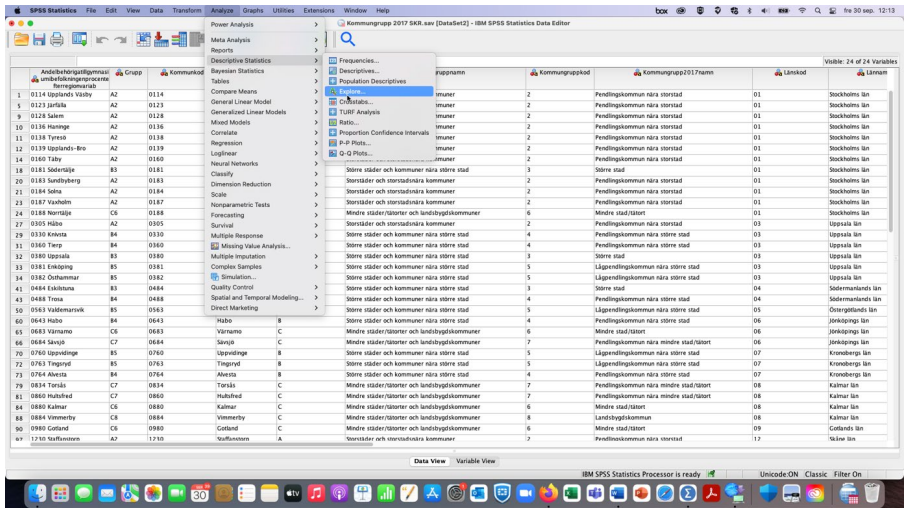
SPSS Statistics File Edit View Data Transform Analyze Graphs Utilities Extensions Window Help

fre 30 sep. 12:13

Kommungrupp 2017 SKR.sav [DataSet2] - IBM SPSS Statistics Data Editor

Visible: 24 of 24 Variables

Power Analysis
Meta Analysis
Reports
Descriptive Statistics
Bayesian Statistics
Tables
Compare Means
General Linear Model
Generalized Linear Models
Mixed Models
Correlate
Regression
Loglinear
Neural Networks
Classify
Dimension Reduction
Scale
Nonparametric Tests
Forecasting
Survival
Multiple Response
Missing Value Analysis...
Multiple Imputation
Complex Samples
Simulation...
Quality Control
Spatial and Temporal Modeling...
Direct Marketing

Frequencies...
Descriptives...
Population Descriptives
Explore...
Crosstabs...
TURF Analysis
Ratio...
Proportion Confidence Intervals
P-P Plots...
Q-Q Plots...

| | Andelbehörigatilgymnasiumibefolkningenprocentefterregionvariab | Grupp | Kommunkod | | | ...uppnamn | Kommungruppkod | Kommungrupp2017namn | Länskod | Länsnam |
|---|---|---|---|---|---|---|---|---|---|---|
| 1 | 0114 Upplands Väsby | A2 | 0114 | | | ...mmuner | 2 | Pendlingskommun nära storstad | 01 | Stockholms län |
| 5 | 0123 Järfälla | A2 | 0123 | | | ...mmuner | 2 | Pendlingskommun nära storstad | 01 | Stockholms län |
| 9 | 0128 Salem | A2 | 0128 | | | ...mmuner | 2 | Pendlingskommun nära storstad | 01 | Stockholms län |
| 10 | 0136 Haninge | A2 | 0136 | | | ...mmuner | 2 | Pendlingskommun nära storstad | 01 | Stockholms län |
| 11 | 0138 Tyresö | A2 | 0138 | | | ...mmuner | 2 | Pendlingskommun nära storstad | 01 | Stockholms län |
| 12 | 0139 Upplands-Bro | A2 | 0139 | | | ...mmuner | 2 | Pendlingskommun nära storstad | 01 | Stockholms län |
| 14 | 0160 Täby | A2 | 0160 | | | ...mmuner | 2 | Pendlingskommun nära storstad | 01 | Stockholms län |
| 18 | 0181 Södertälje | B3 | 0181 | | | Större städer och kommuner nära större stad | 3 | Större stad | 01 | Stockholms län |
| 20 | 0183 Sundbyberg | A2 | 0183 | | | Storstäder och storstadsnära kommuner | 2 | Pendlingskommun nära storstad | 01 | Stockholms län |
| 21 | 0184 Solna | A2 | 0184 | | | Storstäder och storstadsnära kommuner | 2 | Pendlingskommun nära storstad | 01 | Stockholms län |
| 23 | 0187 Vaxholm | A2 | 0187 | | | Storstäder och storstadsnära kommuner | 2 | Pendlingskommun nära storstad | 01 | Stockholms län |
| 24 | 0188 Norrtälje | C6 | 0188 | | | Mindre städer/tätorter och landsbygdskommuner | 6 | Mindre stad/tätort | 01 | Stockholms län |
| 27 | 0305 Håbo | A2 | 0305 | | | Storstäder och storstadsnära kommuner | 2 | Pendlingskommun nära storstad | 03 | Uppsala län |
| 29 | 0330 Knivsta | B4 | 0330 | | | Större städer och kommuner nära större stad | 4 | Pendlingskommun nära större stad | 03 | Uppsala län |
| 31 | 0360 Tierp | B4 | 0360 | | | Större städer och kommuner nära större stad | 4 | Pendlingskommun nära större stad | 03 | Uppsala län |
| 32 | 0380 Uppsala | B3 | 0380 | | | Större städer och kommuner nära större stad | 3 | Större stad | 03 | Uppsala län |
| 33 | 0381 Enköping | B5 | 0381 | | | Större städer och kommuner nära större stad | 5 | Lågpendlingskommun nära större stad | 03 | Uppsala län |
| 34 | 0382 Östhammar | B5 | 0382 | | | Större städer och kommuner nära större stad | 5 | Lågpendlingskommun nära större stad | 03 | Uppsala län |
| 41 | 0484 Eskilstuna | B3 | 0484 | | | Större städer och kommuner nära större stad | 3 | Större stad | 04 | Södermanlands län |
| 43 | 0488 Trosa | B4 | 0488 | | | Större städer och kommuner nära större stad | 4 | Pendlingskommun nära större stad | 04 | Södermanlands län |
| 50 | 0563 Valdemarsvik | B5 | 0563 | | | Större städer och kommuner nära större stad | 5 | Lågpendlingskommun nära större stad | 05 | Östergötlands län |
| 60 | 0643 Habo | B4 | 0643 | Habo | B | Större städer och kommuner nära större stad | 4 | Pendlingskommun nära större stad | 06 | Jönköpings län |
| 63 | 0683 Värnamo | C6 | 0683 | Värnamo | C | Mindre städer/tätorter och landsbygdskommuner | 6 | Mindre stad/tätort | 06 | Jönköpings län |
| 66 | 0684 Sävsjö | C7 | 0684 | Sävsjö | C | Mindre städer/tätorter och landsbygdskommuner | 7 | Pendlingskommun nära mindre stad/tätort | 06 | Jönköpings län |
| 71 | 0760 Uppvidinge | B5 | 0760 | Uppvidinge | B | Större städer och kommuner nära större stad | 5 | Lågpendlingskommun nära större stad | 07 | Kronobergs län |
| 72 | 0763 Tingsryd | B5 | 0763 | Tingsryd | B | Större städer och kommuner nära större stad | 5 | Lågpendlingskommun nära större stad | 07 | Kronobergs län |
| 73 | 0764 Alvesta | B4 | 0764 | Alvesta | B | Större städer och kommuner nära större stad | 4 | Pendlingskommun nära större stad | 07 | Kronobergs län |
| 79 | 0834 Torsås | C7 | 0834 | Torsås | C | Mindre städer/tätorter och landsbygdskommuner | 7 | Pendlingskommun nära mindre stad/tätort | 08 | Kalmar län |
| 81 | 0860 Hultsfred | C7 | 0860 | Hultsfred | C | Mindre städer/tätorter och landsbygdskommuner | 7 | Pendlingskommun nära mindre stad/tätort | 08 | Kalmar län |
| 84 | 0880 Kalmar | C6 | 0880 | Kalmar | C | Mindre städer/tätorter och landsbygdskommuner | 6 | Mindre stad/tätort | 08 | Kalmar län |
| 86 | 0884 Vimmerby | C8 | 0884 | Vimmerby | C | Mindre städer/tätorter och landsbygdskommuner | 8 | Landsbygdskommun | 08 | Kalmar län |
| 90 | 0980 Gotland | C6 | 0980 | Gotland | C | Mindre städer/tätorter och landsbygdskommuner | 6 | Mindre stad/tätort | 09 | Gotlands län |
| 97 | 1230 Staffanstorp | A2 | 1230 | Staffanstorp | A | Storstäder och storstadsnära kommuner | 2 | Pendlingskommun nära storstad | 12 | Skåne län |

Data View Variable View

IBM SPSS Statistics Processor is ready    Unicode:ON Classic Filter On